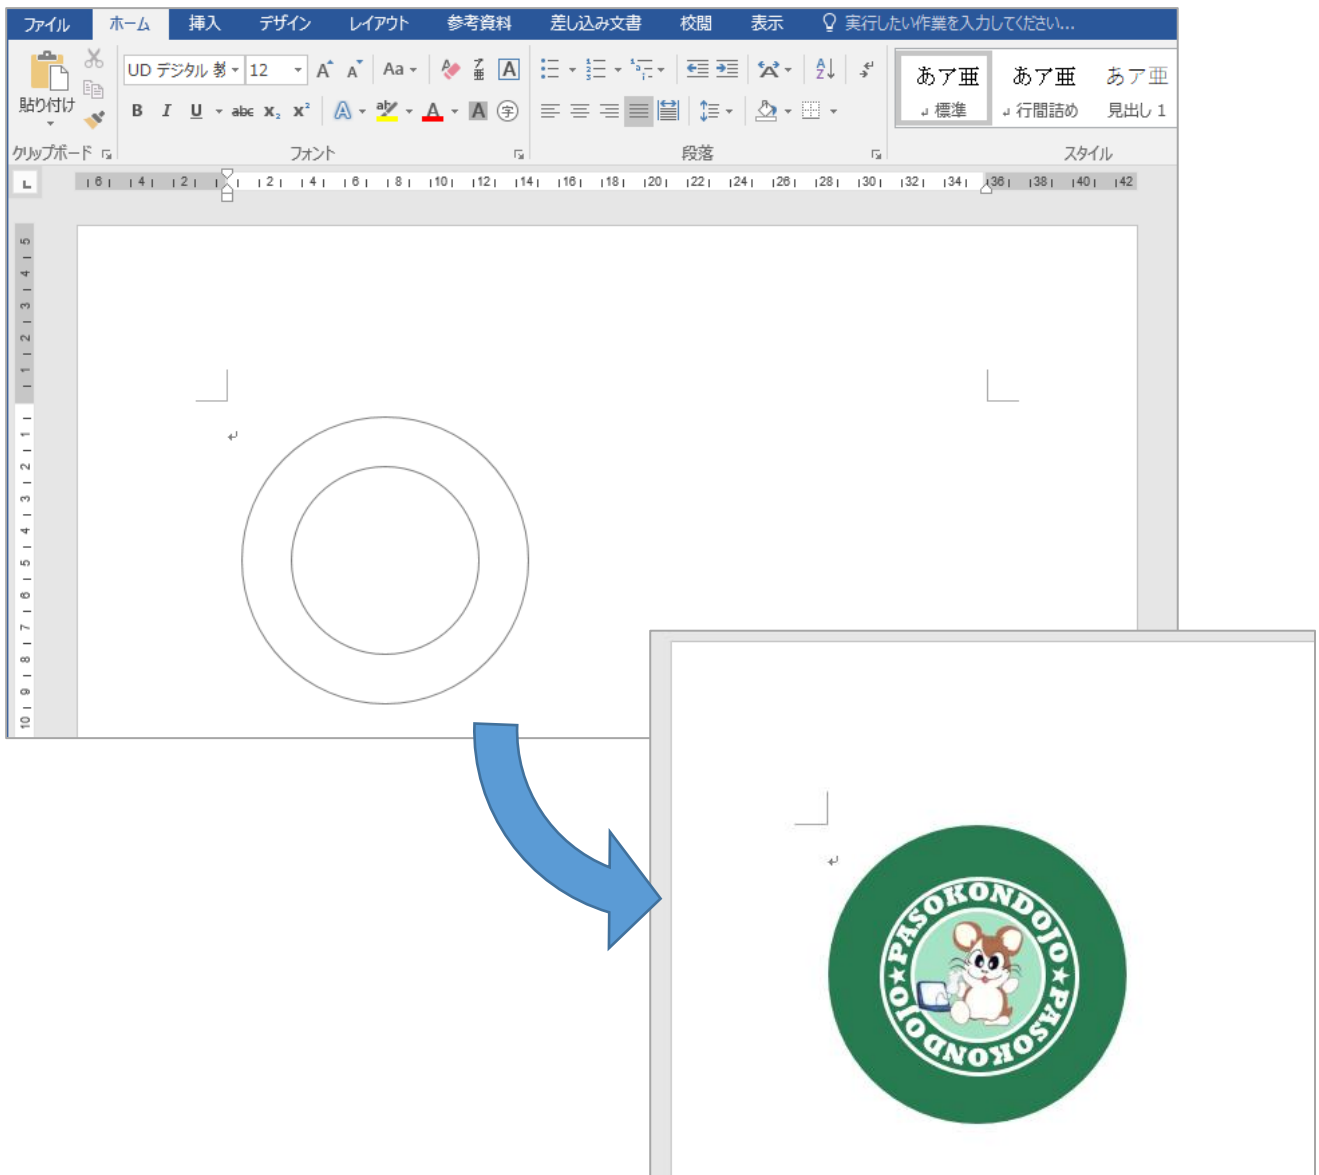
ファイル ホーム 挿入 デザイン レイアウト 参考資料 差し込み文書 校閲 表示 実行したい作業を入力してください...

貼り付け

UD デジタル 教 12

クリップボード

B I U abc $x_2$ $x^2$

フォント

段落

あア亜 標準 あア亜 行間詰め あア亜 見出し 1

スタイル

6 4 2 2 4 6 8 10 12 14 16 18 20 22 24 26 28 30 32 34 36 38 40 42

5 4 3 2 1 1 2 3 4 5 6 7 8 9 10

PASOKONDOJO★PASOKONDOJO★